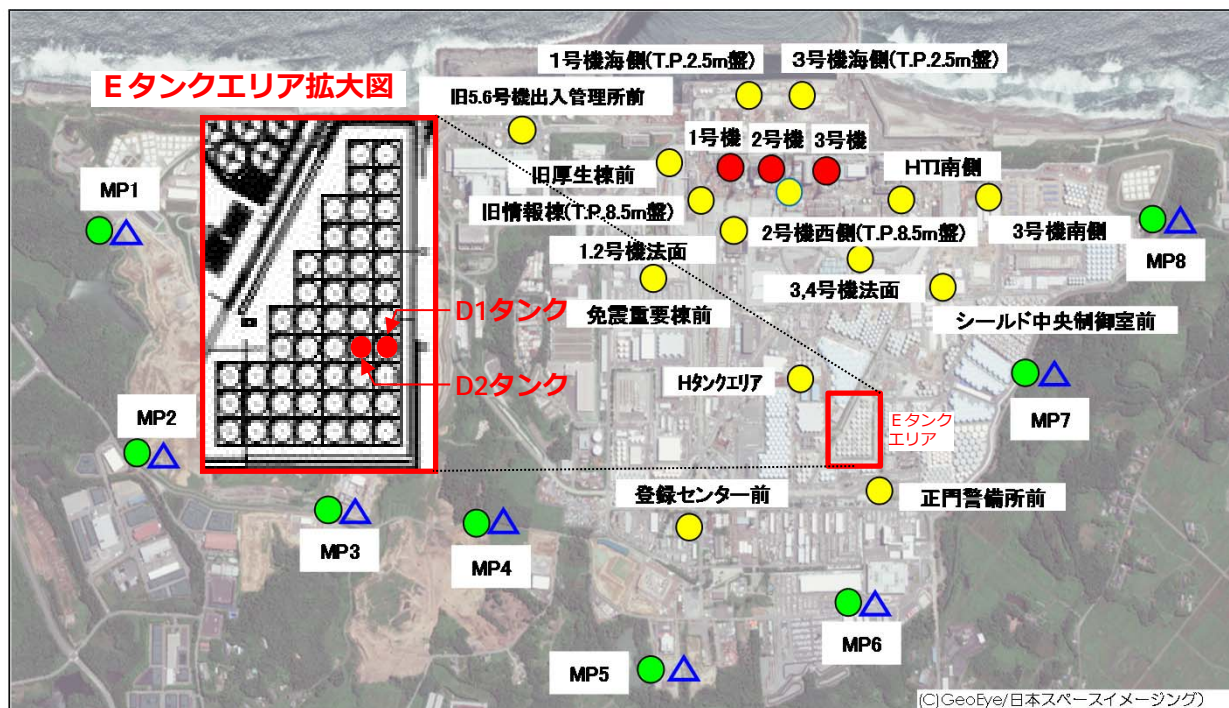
Eタンクエリア拡大図

1号機海側(T.P.2.5m盤)

3号機海側(T.P.2.5m盤)

旧5.6号機出入管理所前

1号機

2号機

3号機

旧厚生棟前

HTI南側

旧情報棟(T.P.8.5m盤)

2号機西側(T.P.8.5m盤)

3号機南側

MP1

MP8

1.2号機法面

3,4号機法面

D1タンク

免震重要棟前

シールド中央制御室前

D2タンク

Hタンクエリア

MP7

MP2

Eタンク
エリア

登録センター前

正門警備所前

MP3

MP4

MP6

MP5

(C)GeoEye/日本スペースイメージング)